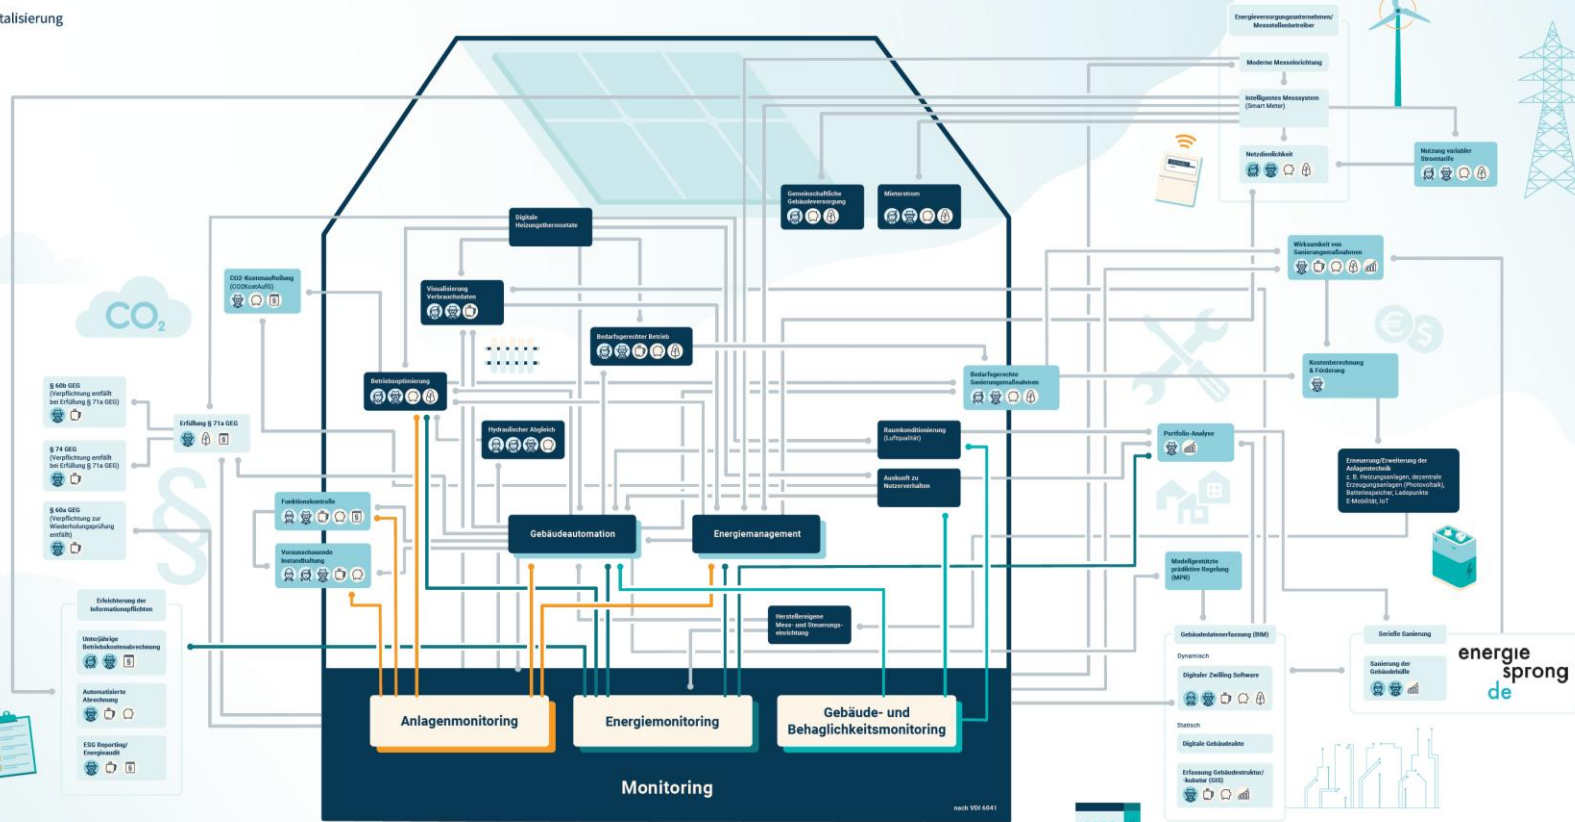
talisierung

Energieversorgungsunternehmen/ Messstellenbetreiber

Moderne Messeinrichtung

Intelligentes Messsystem (Smart Meter)

Netzdienlichkeit

Nutzung variabler Stromtarife

Gemeinschaftliche Gebäudeversorgung

Mieterstrom

Digitale Heizungsthermostate

CO2-Kostenaufteilung (CO2KostAufG)

Visualisierung Verbrauchsdaten

Wirksamkeit von Sanierungsmaßnahmen

Bedarfsgerechter Betrieb

Kostenberechnung & Förderung

$CO_2$

§ 60b GEG (Verpflichtung entfällt bei Erfüllung § 71a GEG)

Betriebsoptimierung

Bedarfsgerechte Sanierungsmaßnahmen

Erfüllung § 71a GEG

§ 74 GEG (Verpflichtung entfällt bei Erfüllung § 71a GEG)

Hydraulischer Abgleich

Raumkonditionierung (Luftqualität)

Portfolio-Analyse

Auskunft zu Nutzerverhalten

Erneuerung/Erweiterung der Anlagentechnik z. B. Heizungsanlagen, dezentrale Erzeugungsanlagen (Photovoltaik), Batteriespeicher, Ladepunkte E-Mobilität, IoT

§ 60a GEG (Verpflichtung zur Wiederholungsprüfung entfällt)

Funktionskontrolle

Gebäudeautomation

Energiemanagement

Vorausschauende Instandhaltung

Modellgestützte prädiktive Regelung (MPR)

Erleichterung der Informationspflichten

Herstellereigene Mess- und Steuerungseinrichtung

Serielle Sanierung

Unterjährige Betriebskostenabrechnung

Gebäudedatenerfassung (BIM)

Dynamisch

Digitaler Zwilling Software

Sanierung der Gebäudehülle

energie sprong de

Automatisierte Abrechnung

Anlagenmonitoring

Energiemonitoring

Gebäude- und Behaglichkeitsmonitoring

Statisch

Digitale Gebäudeakte

ESG Reporting/ Energieaudit

Erfassung Gebäudestruktur/ -kubatur (GIS)

Monitoring

nach VDI 6041